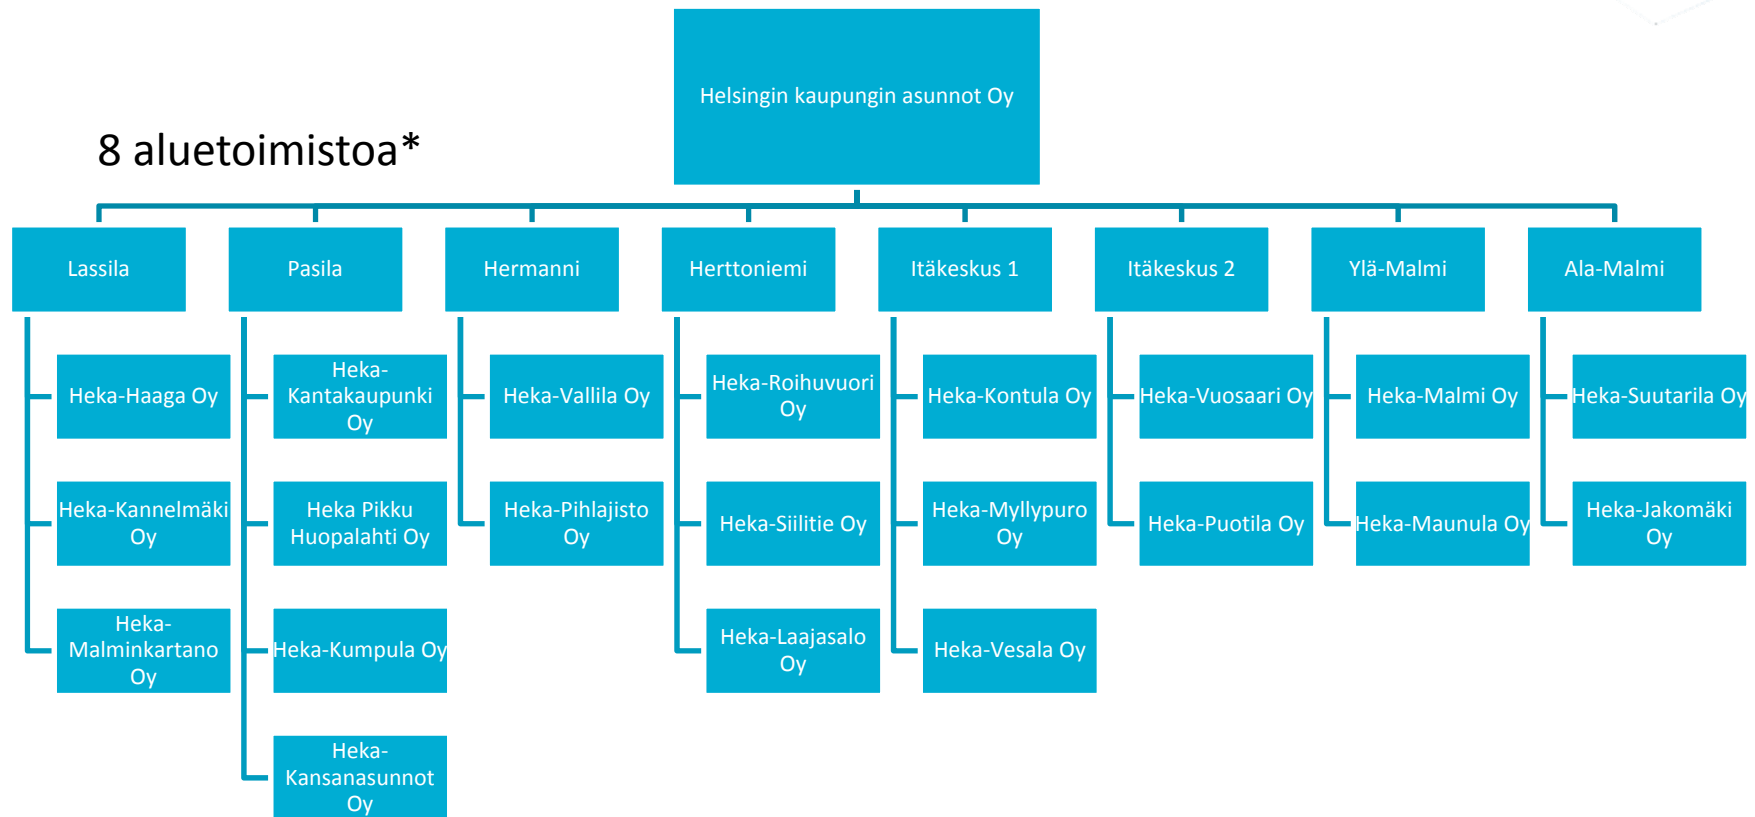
Helsingin kaupungin asunnot Oy

8 aluetoimistoa*

Lassila

Heka-Haaga Oy

Heka-Kannelmäki Oy

Heka-Malminkartano Oy

Pasila

Heka-Kantakaupunki Oy

Heka Pikku Huopalahti Oy

Heka-Kumpula Oy

Heka-Kansanasunnot Oy

Hermanni

Heka-Vallila Oy

Heka-Pihlajisto Oy

Herttoniemi

Heka-Roihuvuori Oy

Heka-Siilitie Oy

Heka-Laajasalo Oy

Itäkeskus 1

Heka-Kontula Oy

Heka-Myllypuro Oy

Heka-Vesala Oy

Itäkeskus 2

Heka-Vuosaari Oy

Heka-Puotila Oy

Ylä-Malmi

Heka-Malmi Oy

Heka-Maunula Oy

Ala-Malmi

Heka-Suutarila Oy

Heka-Jakomäki Oy